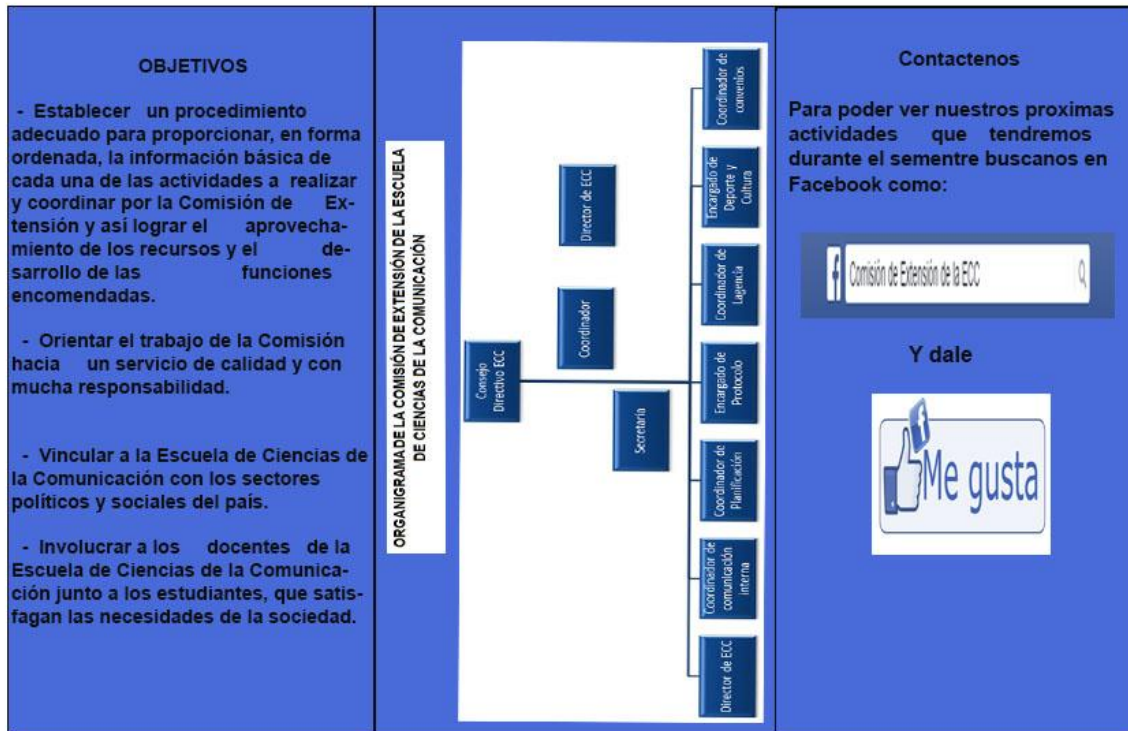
OBJETIVOS

- Establecer un procedimiento adecuado para proporcionar, en forma ordenada, la información básica de cada una de las actividades a realizar y coordinar por la Comisión de Extensión y así lograr el aprovechamiento de los recursos y el desarrollo de las funciones encomendadas.

- Orientar el trabajo de la Comisión hacia un servicio de calidad y con mucha responsabilidad.

- Vincular a la Escuela de Ciencias de la Comunicación con los sectores políticos y sociales del país.

- Involucrar a los docentes de la Escuela de Ciencias de la Comunicación junto a los estudiantes, que satisfagan las necesidades de la sociedad.

ORGANIGRAMA DE LA COMISIÓN DE EXTENSIÓN DE LA ESCUELA DE CIENCIAS DE LA COMUNICACIÓN

Consejo Directivo ECC

Director de ECC

Coordinador

Secretaria

Coordinador de convenios

Encargado de Deporte y Cultura

Coordinador de Lagencia

Encargado de Protocolo

Coordinador de Planificación

Coordinador de comunicación interna

Director de ECC

Contactenos

Para poder ver nuestros proximas actividades que tendremos durante el sementre buscanos en Facebook como:

Comisión de Extensión de la ECC

Y dale

Me gusta